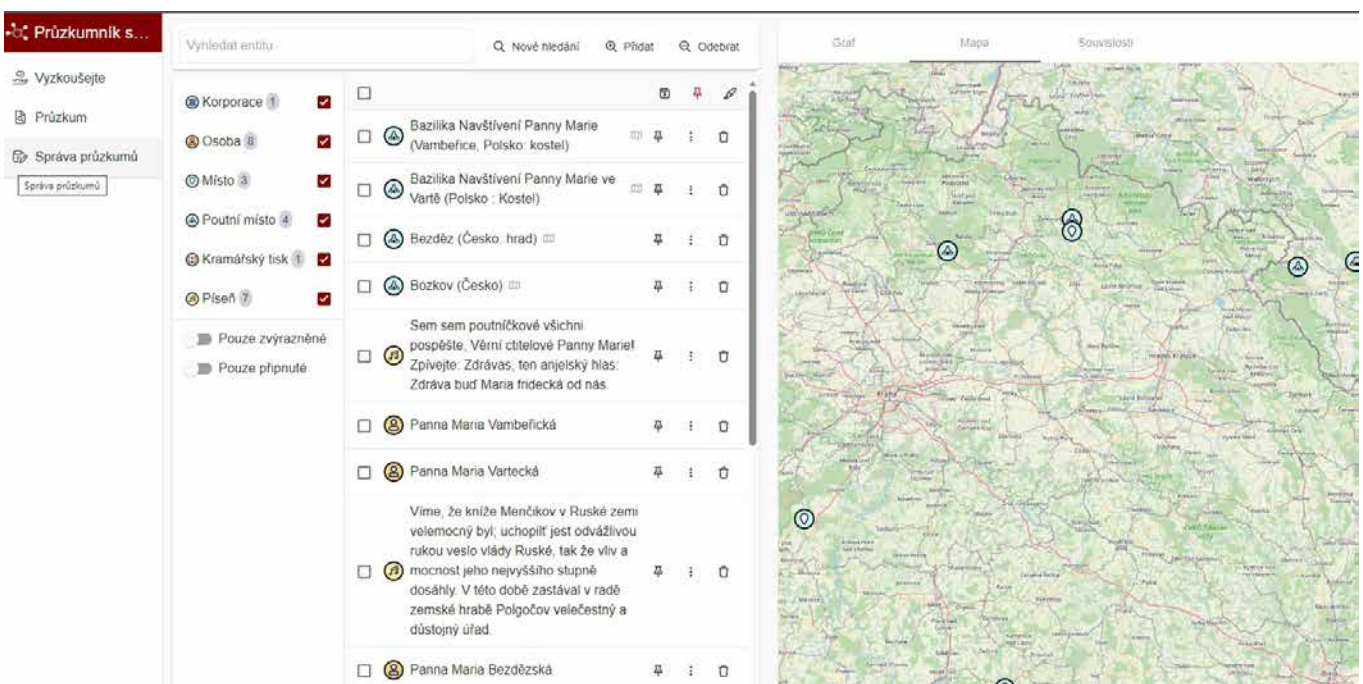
Průzkumník s...

Vyzkoušejte

Průzkum

Správa průzkumů

Správa průzkumů

Vyhledat entitu

Nové hledání

Přidat

Odebrat

Graf

Mapa

Souvislosti

Korporace 1

Osoba 8

Místo 3

Poutní místo 4

Kramářský tisk 1

Píseň 7

Pouze zvýrazněné

Pouze připnuté

Bazilika Navštívení Panny Marie (Vambeřice, Polsko: kostel)

Bazilika Navštívení Panny Marie ve Vartě (Polsko : Kostel)

Bezděz (Česko: hrad)

Bozkov (Česko)

Sem sem poutníčkové všichni pospěšte, Věrní ctitelové Panny Marie! Zpívejte: Zdrávas, ten anjelský hlas: Zdráva buď Maria fridecká od nás.

Panna Maria Vambeřická

Panna Maria Vartecká

Víme, že kníže Menčikov v Ruské zemi velemocný byl; uchopilt jest odvážlivou rukou veslo vlády Ruské, tak že vliv a mocnost jeho nejvyššího stupně dosáhly. V této době zastával v radě zemské hrabě Polgočov velečestný a důstojný úřad.

Panna Maria Bezdězská

Praha